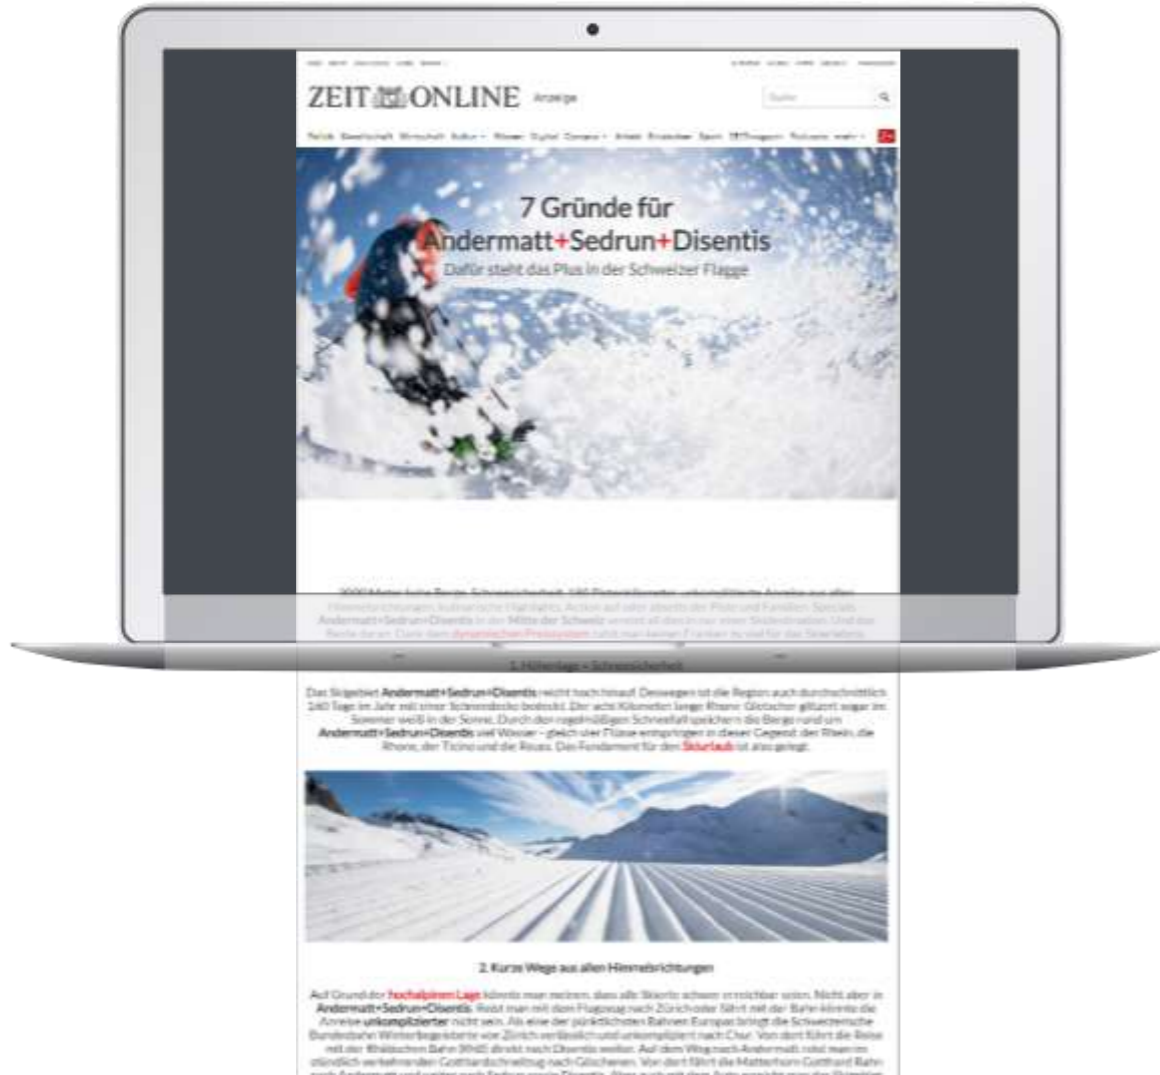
ZEIT ONLINE Anzeige

7 Gründe für Andermatt+Sedrun+Disentis

Dafür steht das Plus in der Schweizer Flagge

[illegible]

1. Höhenlage + Schneesicherheit

Das Skigebiet Andermatt+Sedrun+Disentis reicht hoch hinauf. Deswegen ist die Region auch durchschnittlich 140 Tage im Jahr mit einer Schneedecke bedeckt. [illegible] Andermatt+Sedrun+Disentis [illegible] Rhone, der Ticino und die Reuss. Das Fundament für den Skiurlaub ist also gelegt.

2. Kurze Wege aus allen Himmelsrichtungen

Auf Grund der hochalpinen Lage könnte man meinen, dass alle Skiorte schwer erreichbar seien. Nicht aber in Andermatt+Sedrun+Disentis. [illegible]